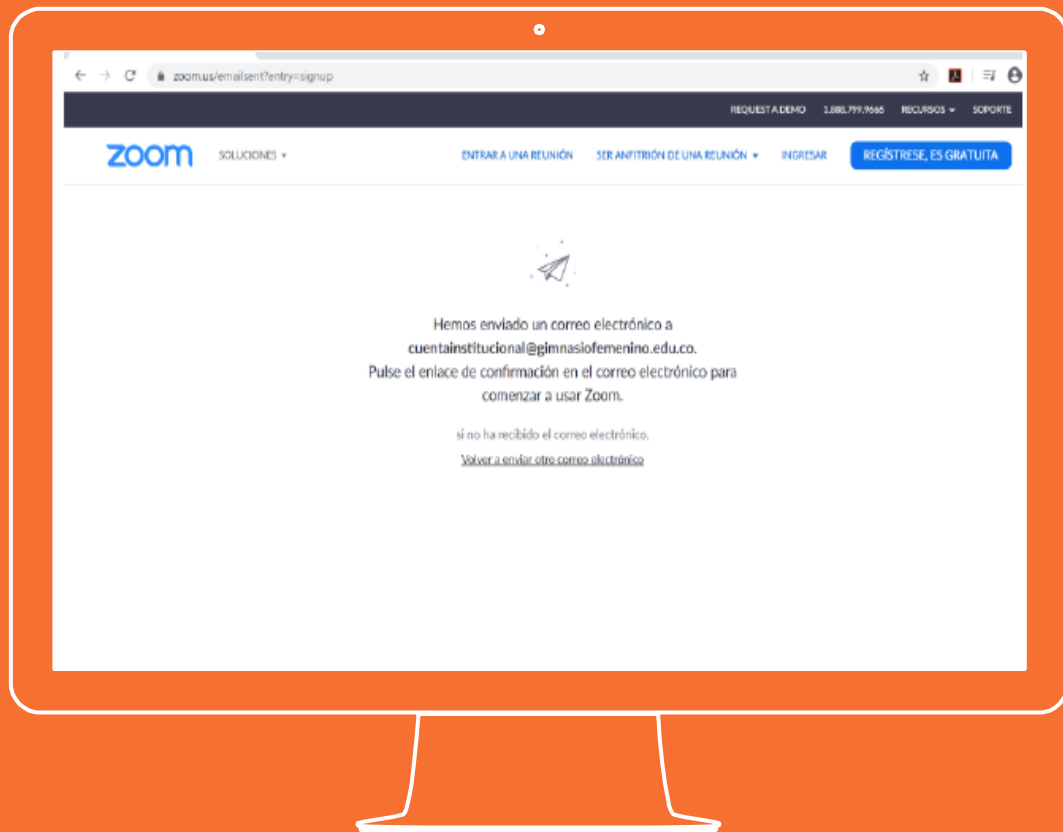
zoom.us/emailsent?entry=signup

REQUEST A DEMO 1.888.799.9666 RECURSOS ▾ SOPORTE

zoom SOLUCIONES ▾ ENTRAR A UNA REUNIÓN SER ANFITRIÓN DE UNA REUNIÓN ▾ INGRESAR REGÍSTRESE, ES GRATUITA

Hemos enviado un correo electrónico a cuentainstitucional@gimnasiofemenino.edu.co. Pulse el enlace de confirmación en el correo electrónico para comenzar a usar Zoom.

si no ha recibido el correo electrónico,

Volver a enviar otro correo electrónico